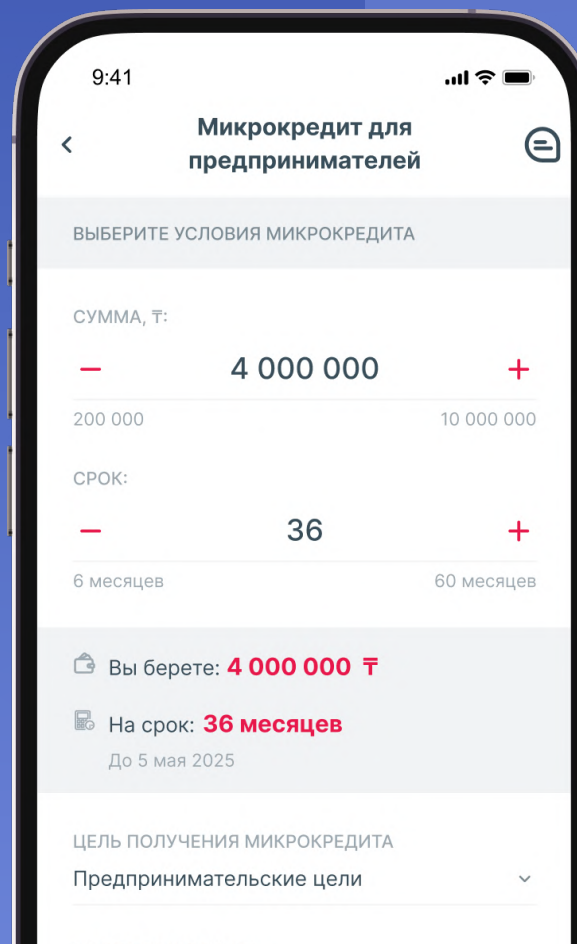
9:41

Микрокредит для предпринимателей

ВЫБЕРИТЕ УСЛОВИЯ МИКРОКРЕДИТА

СУММА, ₸:

−

4 000 000

+

200 000

10 000 000

СРОК:

−

36

+

6 месяцев

60 месяцев

Вы берете: 4 000 000 ₸

На срок: 36 месяцев

До 5 мая 2025

ЦЕЛЬ ПОЛУЧЕНИЯ МИКРОКРЕДИТА

Предпринимательские цели